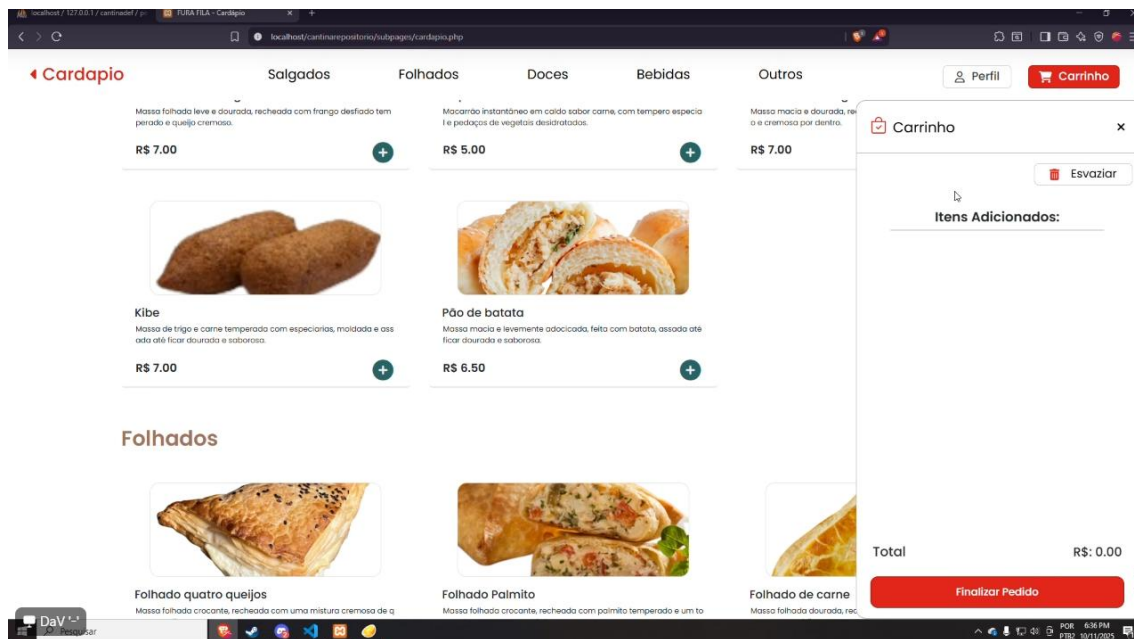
localhost / 127.0.0.1 / cantinadef / p | FURA FILA - Cardapio | +

localhost/cantinarepositorio/subpages/cardapio.php

Cardapio | Salgados | Folhados | Doces | Bebidas | Outros | Perfil | Carrinho

Massa folhada leve e dourada, recheada com frango desfiado temperado e queijo cremoso.

R$ 7.00

Macarrão instantâneo em caldo sabor carne, com tempero especial e pedaços de vegetais desidratados.

R$ 5.00

Massa macia e dourada, re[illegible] o e cremosa por dentro.

R$ 7.00

Kibe

Massa de trigo e carne temperada com especiarias, moldada e assada até ficar dourada e saborosa.

R$ 7.00

Pão de batata

Massa macia e levemente adocicada, feita com batata, assada até ficar dourada e saborosa.

R$ 6.50

Folhados

Folhado quatro queijos

Massa folhada crocante, recheada com uma mistura cremosa de q

Folhado Palmito

Massa folhada crocante, recheada com palmito temperado e um to

Folhado de carne

Massa folhada dourada, rec

Carrinho ×

Esvaziar

Itens Adicionados:

Total R$: 0.00

Finalizar Pedido

DaV '-'

Pesquisar

POR PTB2 6:36 PM 10/11/2025